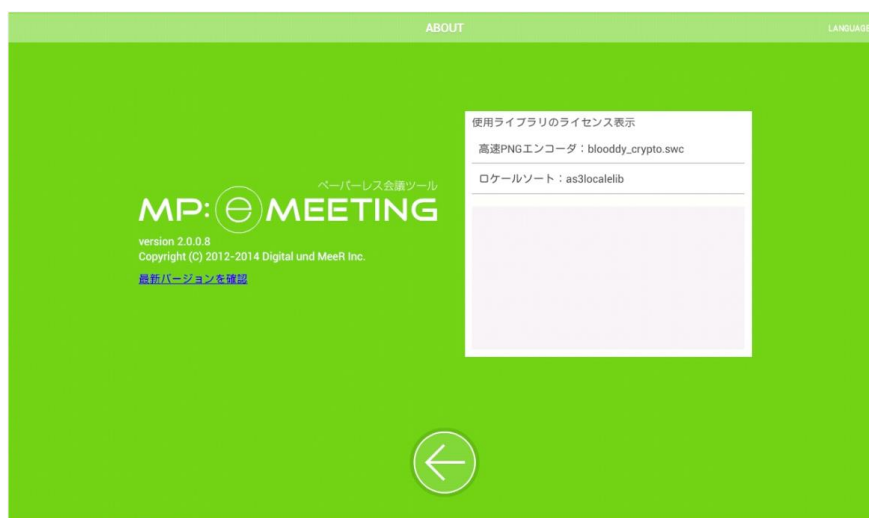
ABOUT

LANGUAGE

ペーパーレス会議ツール
MP:e MEETING
version 2.0.0.8
Copyright (C) 2012-2014 Digital und MeeR Inc.
最新バージョンを確認

使用ライブラリのライセンス表示
高速PNGエンコーダ：blooddy_crypto.swc
ロケールソート：as3localelib